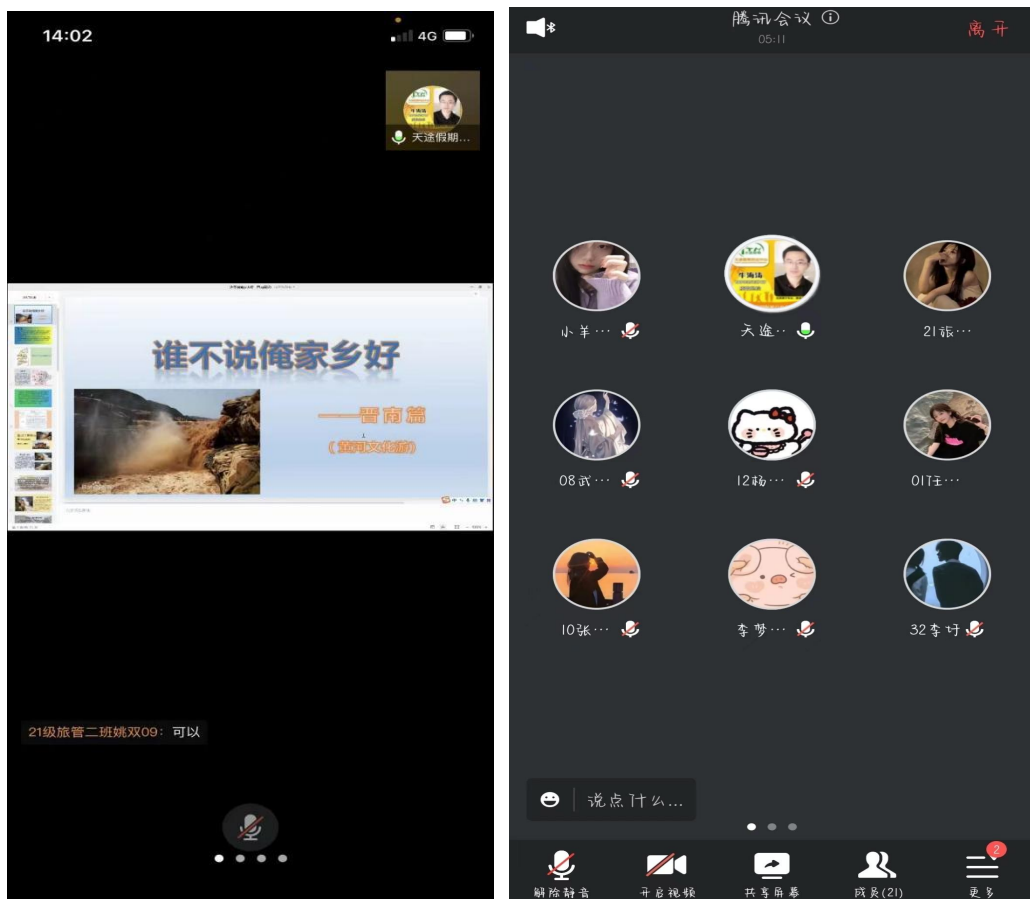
14:02

4G

天途假期…

谁不说俺家乡好

——晋南篇

(黄河文化游)

21级旅管二班姚双09：可以

腾讯会议

05:11

离开

小羊…

天途…

21张…

08武…

12杨…

01王…

10张…

李梦…

32李妤

说点什么…

解除静音

开启视频

共享屏幕

成员(21)

2

更多